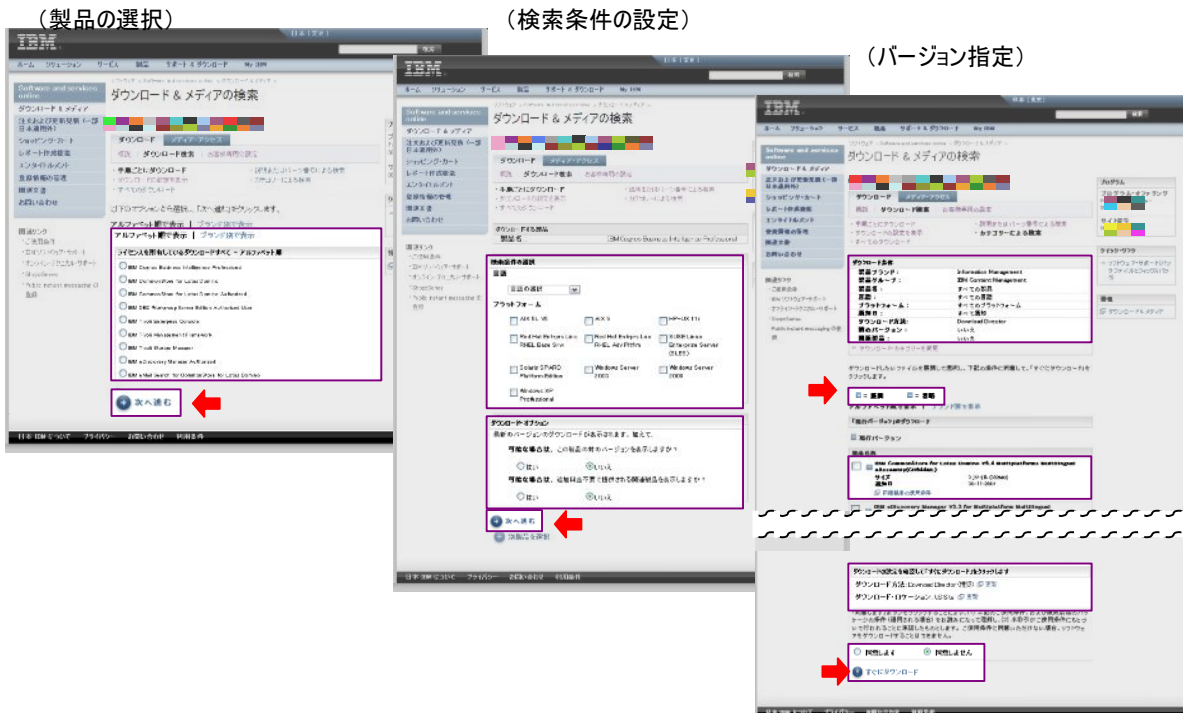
（製品の選択）

（検索条件の設定）

（バージョン指定）

IBM

ホーム　ソリューション　サービス　製品　サポート＆ダウンロード　My IBM

Software and services online

ダウンロード＆メディア

ダウンロード＆メディアの検索

ダウンロード　メディア・アクセス

ダウンロード検索

アルファベット順で表示 | ブランド順で表示

次へ進む

日本IBMについて　プライバシー　お問い合わせ　利用条件

IBM

ホーム　ソリューション　サービス　製品　サポート＆ダウンロード　My IBM

ダウンロード＆メディアの検索

ダウンロード　メディア・アクセス

ダウンロード検索

検索条件の選択

言語

プラットフォーム

AIX 5L V5
HP-UX 11i
Red Hat Enterprise Linux RHEL Adv Platfm
SUSE Linux Enterprise Server (SLES)
Solaris SPARC Platform Edition
Windows Server 2003
Windows Server 2008
Windows XP Professional

ダウンロード・オプション

はい
いいえ

次へ進む

日本IBMについて　プライバシー　お問い合わせ　利用条件

IBM

ホーム　ソリューション　サービス　製品　サポート＆ダウンロード　My IBM

ダウンロード＆メディアの検索

ダウンロード　メディア・アクセス

ダウンロード検索

ダウンロード条件

製品ブランド：　Information Management
製品グループ：　IBM Content Management
言語：　すべての言語
プラットフォーム：　すべてのプラットフォーム
ダウンロード方法：　Download Director
ダウンロード・オプション

すぐにダウンロード

日本IBMについて　プライバシー　お問い合わせ　利用条件